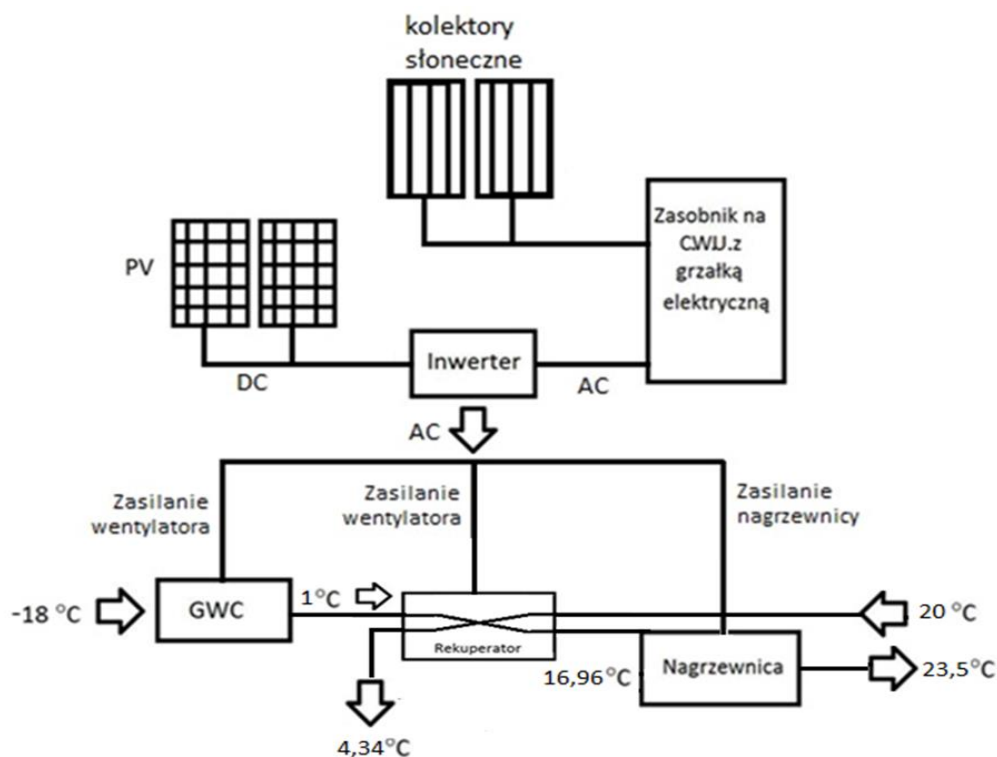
kolektory słoneczne

PV

Zasobnik na C.W.U.z grzałką elektryczną

DC

Inwerter

AC

AC

Zasilanie wentylatora

Zasilanie wentylatora

Zasilanie nagrzewnicy

-18 °C

GWC

1°C

Rekuperator

20 °C

Nagrzewnica

16,96°C

23,5°C

4,34°C